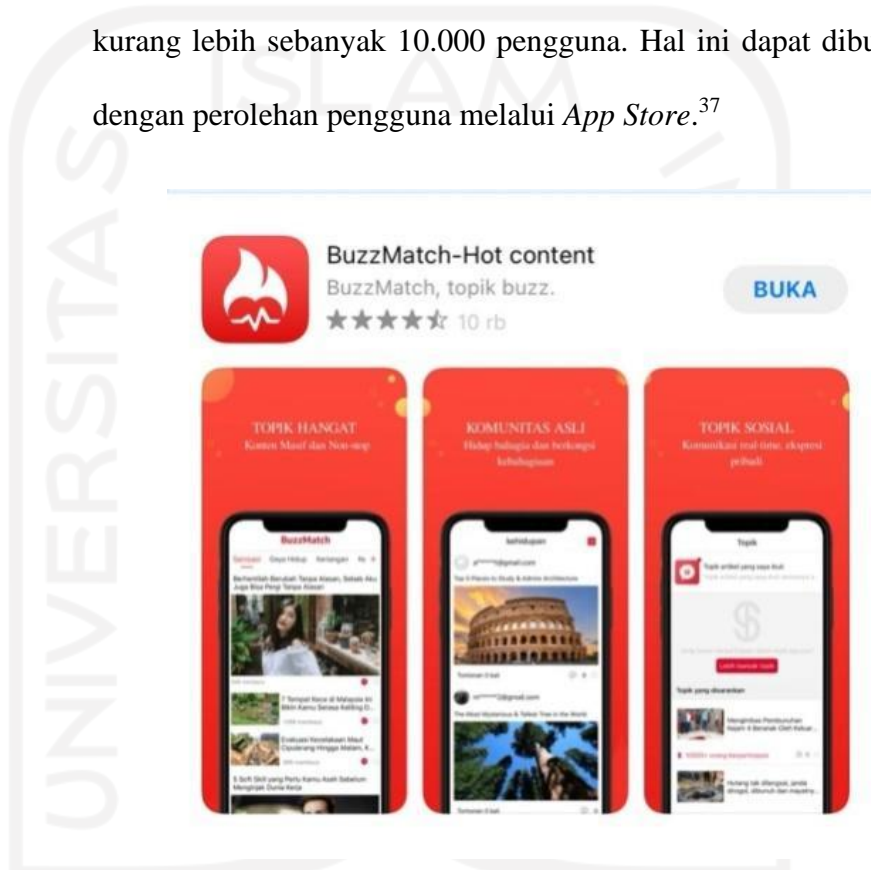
kurang lebih sebanyak 10.000 pengguna. Hal ini dapat dibu

dengan perolehan pengguna melalui *App Store*.$^{37}$

BuzzMatch-Hot content

BuzzMatch, topik buzz.

★★★★☆ 10 rb

BUKA

TOPIK HANGAT

Konten Masif dan Non-stop

KOMUNITAS ASLI

Hidup bahagia dan berkongsi kebahagiaan

TOPIK SOSIAL

Komunikasi real-time, ekspresi pribadi

BuzzMatch

kehidupan

Topik

Berhentilah Berubah Tanpa Alasan, Sebab Aku Juga Bisa Pergi Tanpa Alasan

Top 5 Places to Study & Admire Architecture

7 Tempat Racun di Malaysia ini Bikin Kamu Serasa Keliling D...

Evakuasi Kecelakaan Maut Cipularang Hingga Malam, 8...

5 Soft Skill yang Perlu Kamu Asah Sebelum Mengirjak Dunia Kerja

The Most Mysterious & Tallest Tree in the World

Topik yang disarankan

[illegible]